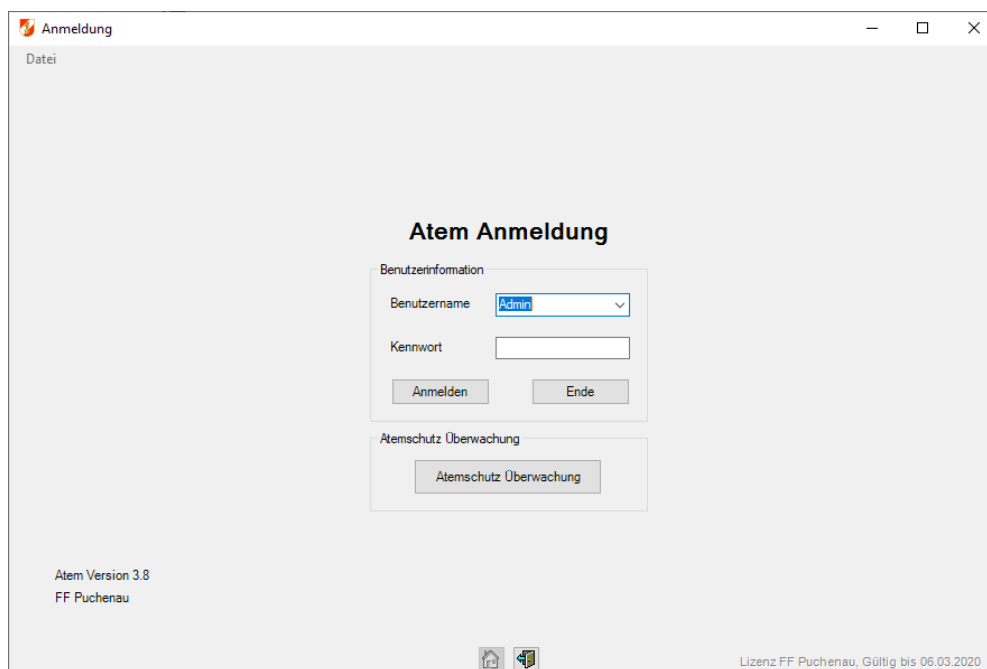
Anmeldung

Datei

Atem Anmeldung

Benutzerinformation

Benutzername Admin

Kennwort

Anmelden Ende

Atemschutz Überwachung

Atemschutz Überwachung

Atem Version 3.8
FF Puchenau

Lizenz FF Puchenau, Gültig bis 06.03.2020